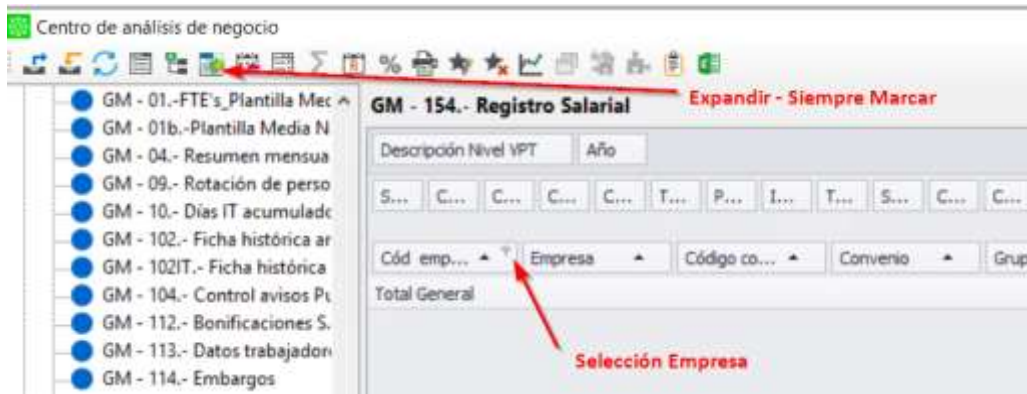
Centro de análisis de negocio

GM - 01.-FTE's_Plantilla Mec
GM - 01b.-Plantilla Media N
GM - 04.- Resumen mensua
GM - 09.- Rotación de perso
GM - 10.- Días IT acumulado
GM - 102.- Ficha histórica ar
GM - 102IT.- Ficha histórica
GM - 104.- Control avisos Pu
GM - 112.- Bonificaciones S.
GM - 113.- Datos trabajador
GM - 114.- Embargos

GM - 154.- Registro Salarial

Expandir - Siempre Marcar

Descripción Nivel VPT | Año

S... | C... | C... | C... | C... | T... | P... | I... | T... | S... | C... | C...

Cód emp... | Empresa | Código co... | Convenio | Grup

Total General

Selección Empresa